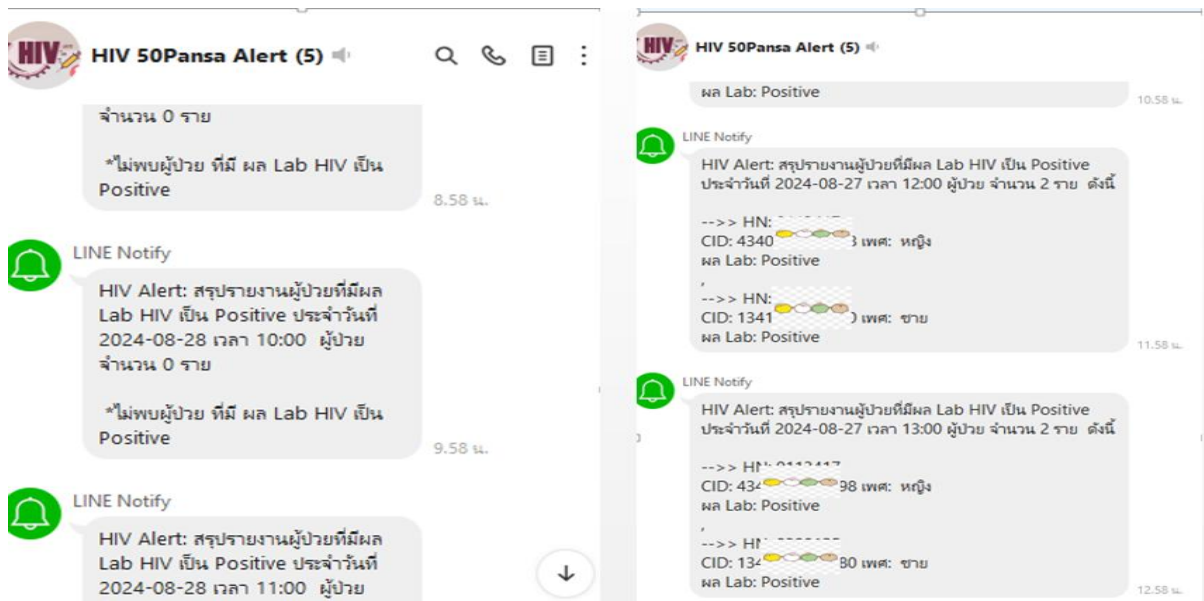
HIV 50Pansa Alert (5)

จำนวน 0 ราย

*ไม่พบผู้ป่วย ที่มี ผล Lab HIV เป็น Positive

8.58 น.

LINE Notify

HIV Alert: สรุปรายงานผู้ป่วยที่มีผล Lab HIV เป็น Positive ประจำวันที่ 2024-08-28 เวลา 10:00 ผู้ป่วย จำนวน 0 ราย

*ไม่พบผู้ป่วย ที่มี ผล Lab HIV เป็น Positive

9.58 น.

LINE Notify

HIV Alert: สรุปรายงานผู้ป่วยที่มีผล Lab HIV เป็น Positive ประจำวันที่ 2024-08-28 เวลา 11:00 ผู้ป่วย

HIV 50Pansa Alert (5)

ผล Lab: Positive

10.58 น.

LINE Notify

HIV Alert: สรุปรายงานผู้ป่วยที่มีผล Lab HIV เป็น Positive ประจำวันที่ 2024-08-27 เวลา 12:00 ผู้ป่วย จำนวน 2 ราย ดังนี้

-->> HN: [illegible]
CID: 4340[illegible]3 เพศ: หญิง
ผล Lab: Positive
,
-->> HN: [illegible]
CID: 1341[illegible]) เพศ: ชาย
ผล Lab: Positive

11.58 น.

LINE Notify

HIV Alert: สรุปรายงานผู้ป่วยที่มีผล Lab HIV เป็น Positive ประจำวันที่ 2024-08-27 เวลา 13:00 ผู้ป่วย จำนวน 2 ราย ดังนี้

-->> HN: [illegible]
CID: 434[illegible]98 เพศ: หญิง
ผล Lab: Positive
,
-->> HN: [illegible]
CID: 134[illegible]80 เพศ: ชาย
ผล Lab: Positive

12.58 น.